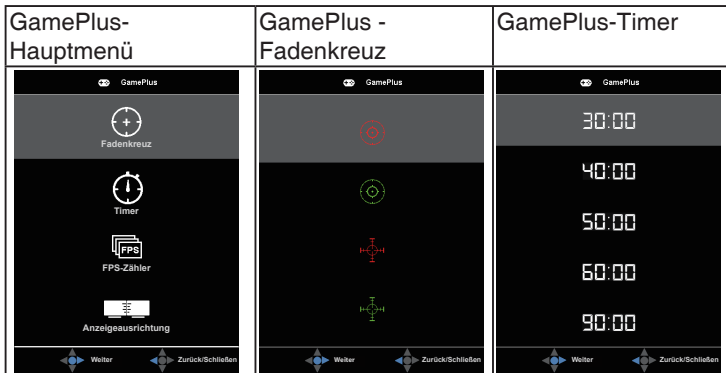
| GamePlus-Hauptmenü | GamePlus - Fadenkreuz | GamePlus-Timer |
|---|---|---|
| GamePlus<br>Fadenkreuz<br>Timer<br>FPS<br>FPS-Zähler<br>Anzeigeausrichtung<br>Weiter Zurück/Schließen | GamePlus | GamePlus<br>30:00<br>40:00<br>50:00<br>60:00<br>90:00<br>Weiter Zurück/Schließen |